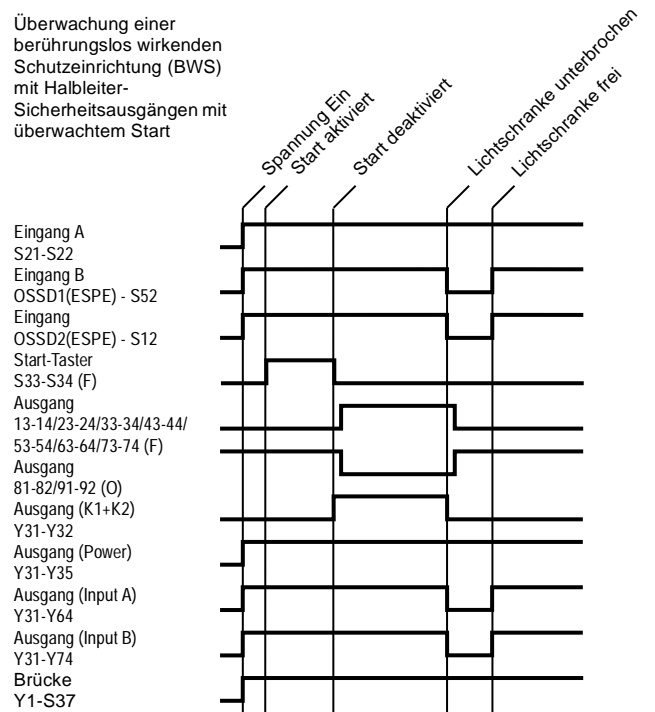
Überwachung einer berührungslos wirkenden Schutzeinrichtung (BWS) mit Halbleiter-Sicherheitsausgängen mit überwachtem Start

Spannung Ein
Start aktiviert
Start deaktiviert
Lichtschranke unterbrochen
Lichtschranke frei

Eingang A
S21-S22
Eingang B
OSSD1(ESPE) - S52
Eingang
OSSD2(ESPE) - S12
Start-Taster
S33-S34 (F)
Ausgang
13-14/23-24/33-34/43-44/
53-54/63-64/73-74 (F)
Ausgang
81-82/91-92 (O)
Ausgang (K1+K2)
Y31-Y32
Ausgang (Power)
Y31-Y35
Ausgang (Input A)
Y31-Y64
Ausgang (Input B)
Y31-Y74
Brücke
Y1-S37